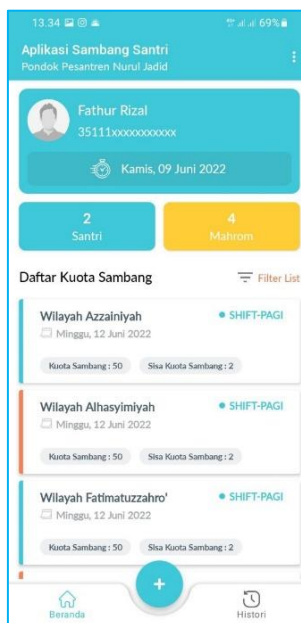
13.34 69%

Aplikasi Sambang Santri
Pondok Pesantren Nurul Jadid

Fathur Rizal
35111xxxxxxxxxxx

Kamis, 09 Juni 2022

2
Santri

4
Mahrom

Daftar Kuota Sambang

Filter List

Wilayah Azzainiyah
• SHIFT-PAGI
Minggu, 12 Juni 2022
Kuota Sambang : 50
Sisa Kuota Sambang : 2

Wilayah Alhasyimiyah
• SHIFT-PAGI
Minggu, 12 Juni 2022
Kuota Sambang : 50
Sisa Kuota Sambang : 2

Wilayah Fatimatuzzahro'
• SHIFT-PAGI
Minggu, 12 Juni 2022
Kuota Sambang : 50
Sisa Kuota Sambang : 2

+

Beranda

Histori